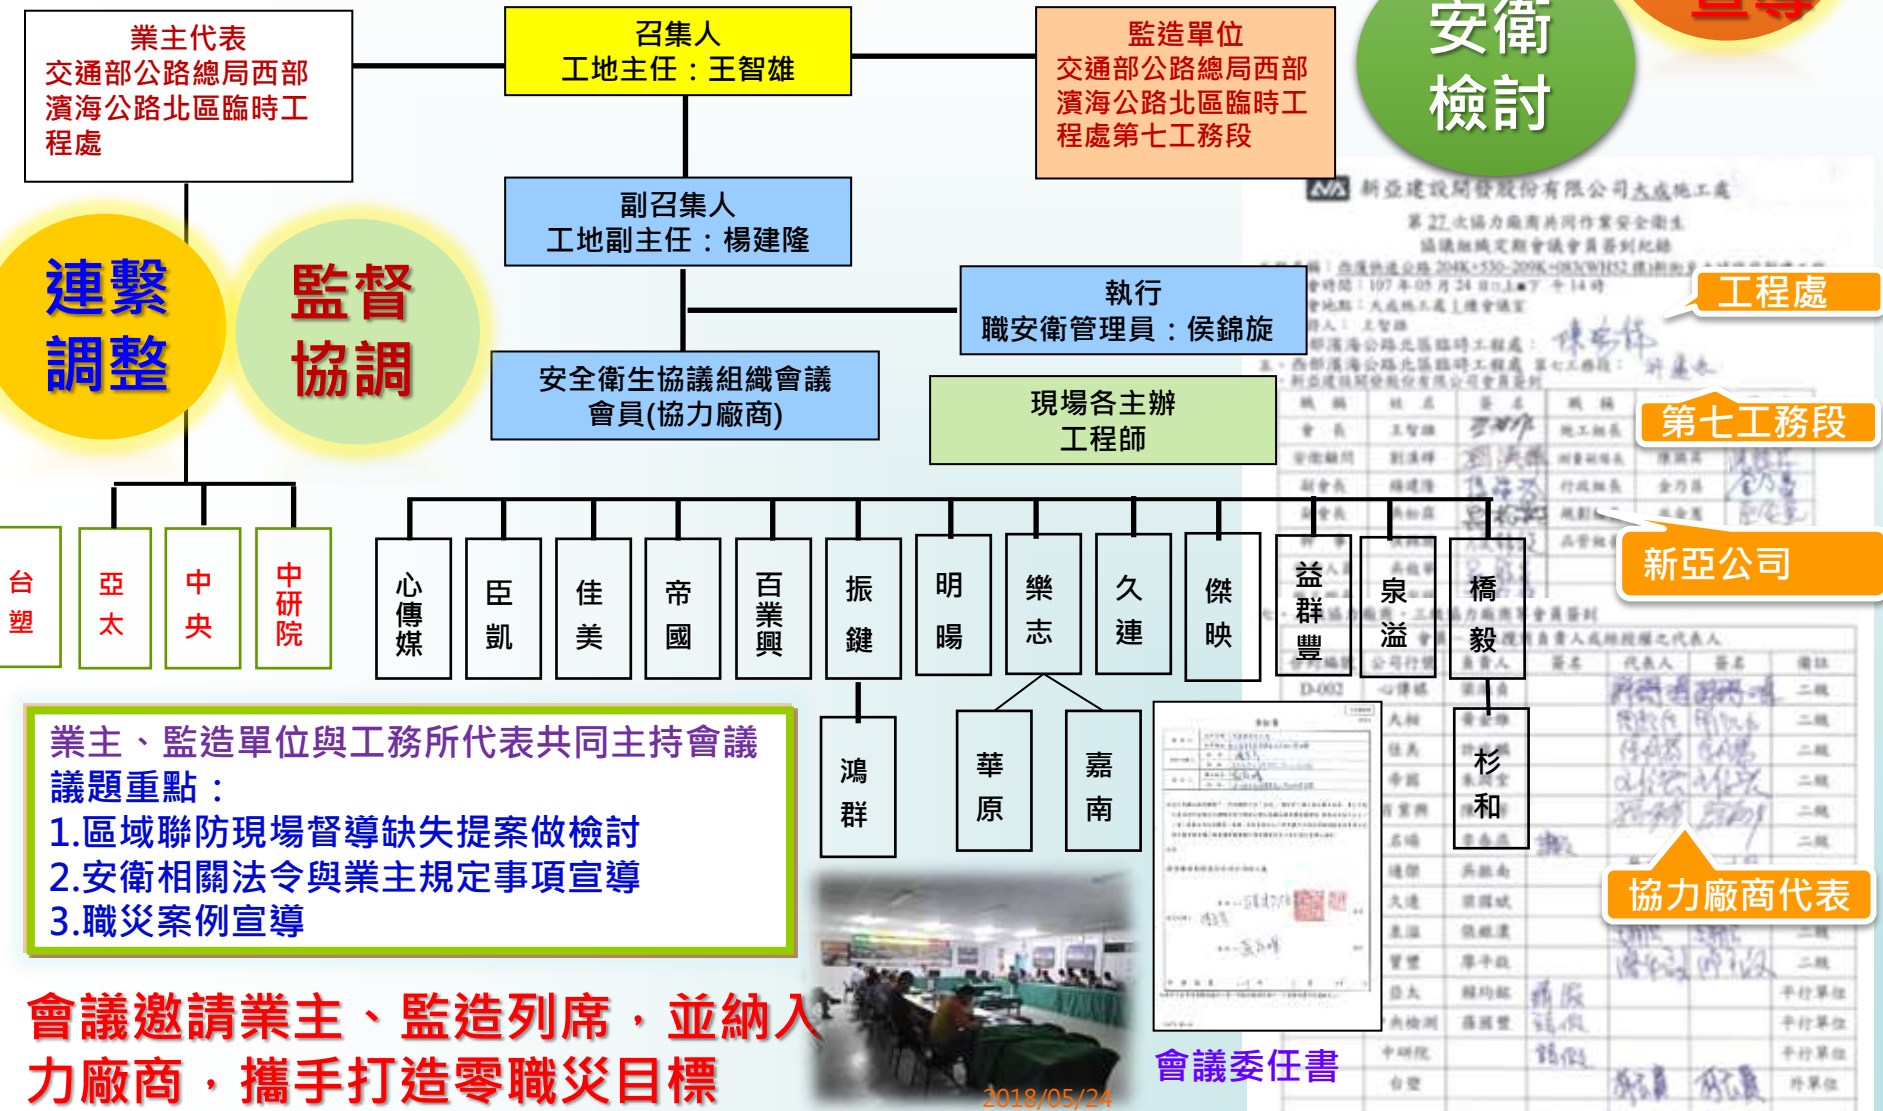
業主代表
交通部公路總局西部濱海公路北區臨時工程處

召集人
工地主任：王智雄

監造單位
交通部公路總局西部濱海公路北區臨時工程處第七工務段

安衛
檢討

副召集人
工地副主任：楊建隆

連繫
調整

監督
協調

執行
職安衛管理員：侯錦旋

安全衛生協議組織會議
會員(協力廠商)

現場各主辦
工程師

工程處

第七工務段

新亞公司

台塑

亞太

中央

中研院

心傳媒

臣凱

佳美

帝國

百業興

振鍵

明暘

樂志

久運

傑映

益群豐

泉溢

橋毅

鴻群

華原

嘉南

杉和

業主、監造單位與工務所代表共同主持會議
議題重點：
1.區域聯防現場督導缺失提案做檢討
2.安衛相關法令與業主規定事項宣導
3.職災案例宣導

會議邀請業主、監造列席，並納入力廠商，攜手打造零職災目標

會議委任書

協力廠商代表

2018/05/24